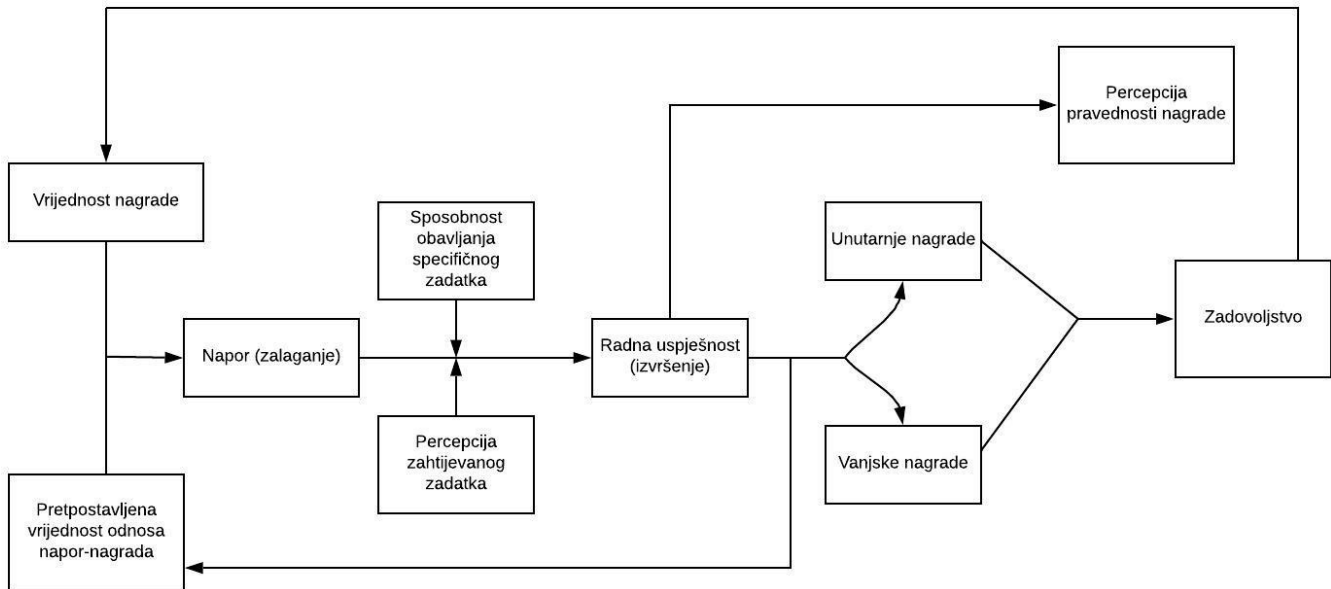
Percepcija pravednosti nagrade

Vrijednost nagrade

Sposobnost obavljanja specifičnog zadatka

Unutarnje nagrade

Napor (zalaganje)

Radna uspješnost (izvršenje)

Zadovoljstvo

Percepcija zahtijevanog zadatka

Vanjske nagrade

Pretpostavljena vrijednost odnosa napor-nagrada